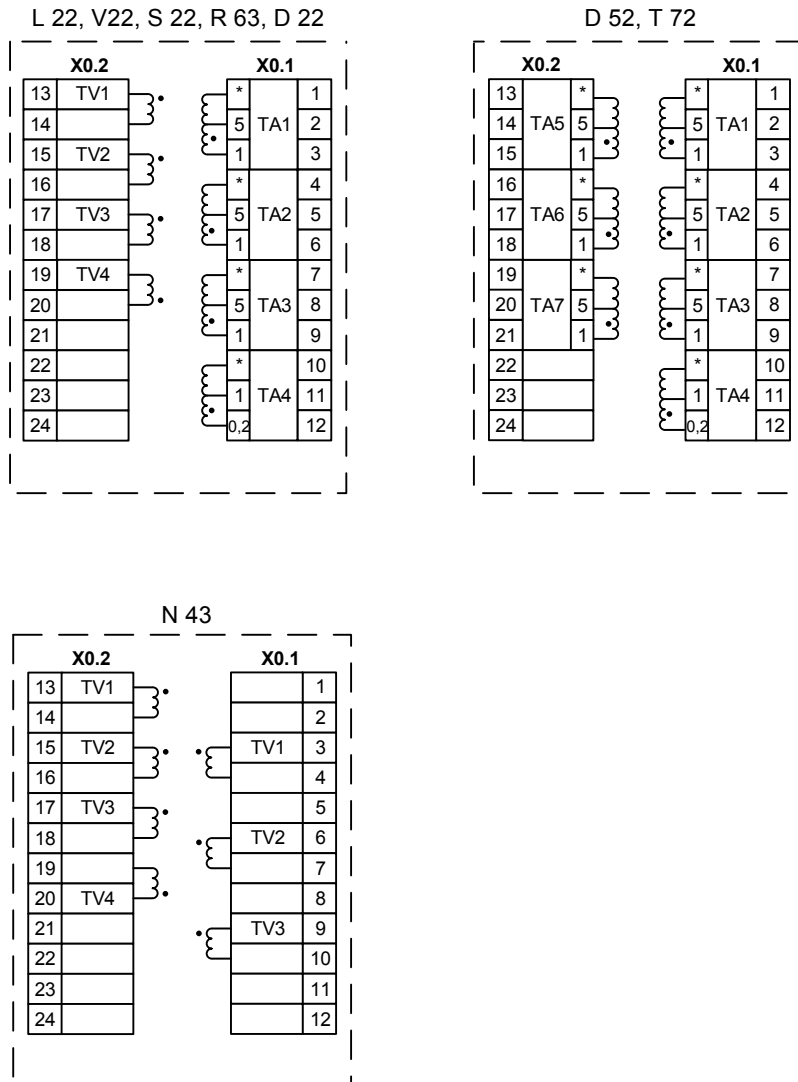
L 22, V22, S 22, R 63, D 22

X0.2

| 13 | TV1 |
|---|---|
| 14 | |
| 15 | TV2 |
| 16 | |
| 17 | TV3 |
| 18 | |
| 19 | TV4 |
| 20 | |
| 21 | |
| 22 | |
| 23 | |
| 24 | |

X0.1

| * | TA1 | 1 |
|---|---|---|
| 5 | | 2 |
| 1 | | 3 |
| * | TA2 | 4 |
| 5 | | 5 |
| 1 | | 6 |
| * | TA3 | 7 |
| 5 | | 8 |
| 1 | | 9 |
| * | TA4 | 10 |
| 1 | | 11 |
| 0,2 | | 12 |

D 52, T 72

X0.2

| 13 | TA5 | * |
|---|---|---|
| 14 | | 5 |
| 15 | | 1 |
| 16 | TA6 | * |
| 17 | | 5 |
| 18 | | 1 |
| 19 | TA7 | * |
| 20 | | 5 |
| 21 | | 1 |
| 22 | | |
| 23 | | |
| 24 | | |

X0.1

| * | TA1 | 1 |
|---|---|---|
| 5 | | 2 |
| 1 | | 3 |
| * | TA2 | 4 |
| 5 | | 5 |
| 1 | | 6 |
| * | TA3 | 7 |
| 5 | | 8 |
| 1 | | 9 |
| * | TA4 | 10 |
| 1 | | 11 |
| 0,2 | | 12 |

N 43

X0.2

| 13 | TV1 |
|---|---|
| 14 | |
| 15 | TV2 |
| 16 | |
| 17 | TV3 |
| 18 | |
| 19 | |
| 20 | TV4 |
| 21 | |
| 22 | |
| 23 | |
| 24 | |

X0.1

| | 1 |
|---|---|
| | 2 |
| TV1 | 3 |
| | 4 |
| | 5 |
| TV2 | 6 |
| | 7 |
| | 8 |
| TV3 | 9 |
| | 10 |
| | 11 |
| | 12 |